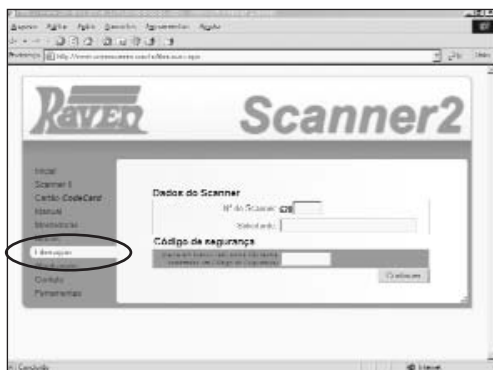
Arquivo Editar Exibir Favoritos Ferramentas Ajuda

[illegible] http://www.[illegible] Ir

RAVEN Scanner2

Inicial
Scanner II
Cartão CodeCard
Manual
Novidades
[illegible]
Liberação
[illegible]
Contato
Ferramentas

Dados do Scanner
Nº do Scanner: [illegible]
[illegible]

Código de segurança
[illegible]
Continuar

Concluído
Internet